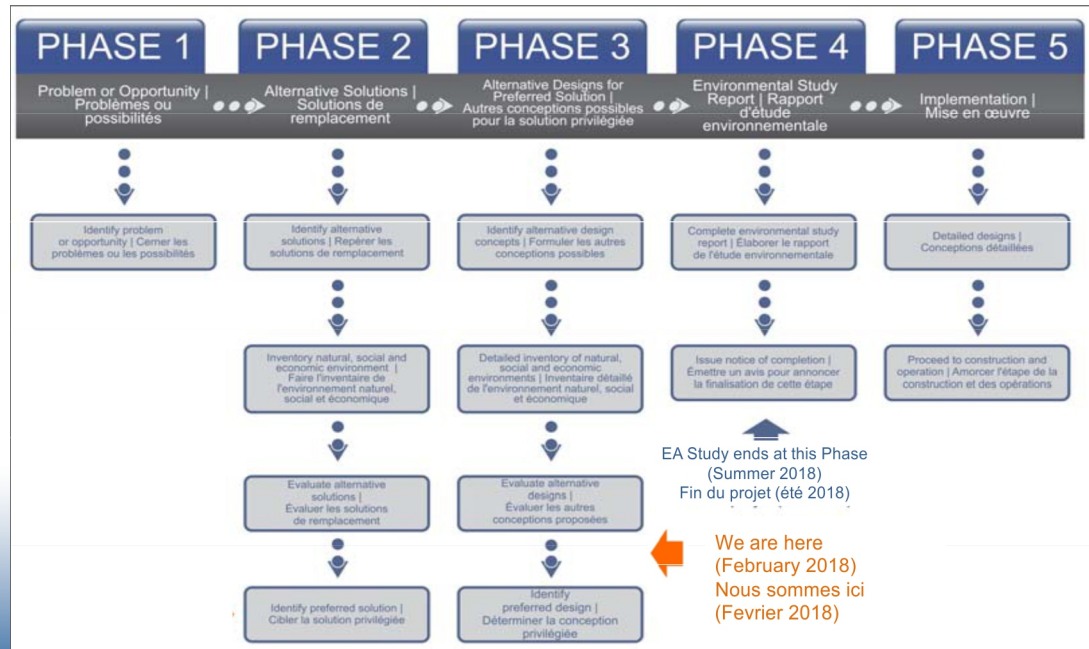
PHASE 1

Problem or Opportunity | Problèmes ou possibilités

Identify problem or opportunity | Cerner les problèmes ou les possibilités

PHASE 2

Alternative Solutions | Solutions de remplacement

Identify alternative solutions | Repérer les solutions de remplacement

Inventory natural, social and economic environment | Faire l'inventaire de l'environnement naturel, social et économique

Evaluate alternative solutions | Évaluer les solutions de remplacement

Identify preferred solution | Cibler la solution privilégiée

PHASE 3

Alternative Designs for Preferred Solution | Autres conceptions possibles pour la solution privilégiée

Identify alternative design concepts | Formuler les autres conceptions possibles

Detailed inventory of natural, social and economic environments | Inventaire détaillé de l'environnement naturel, social et économique

Evaluate alternative designs | Évaluer les autres conceptions proposées

Identify preferred design | Déterminer la conception privilégiée

PHASE 4

Environmental Study Report | Rapport d'étude environnementale

Complete environmental study report | Élaborer le rapport de l'étude environnementale

Issue notice of completion | Émettre un avis pour annoncer la finalisation de cette étape

EA Study ends at this Phase (Summer 2018)
Fin du projet (été 2018)

We are here (February 2018)
Nous sommes ici (Fevrier 2018)

PHASE 5

Implementation | Mise en œuvre

Detailed designs | Conceptions détaillées

Proceed to construction and operation | Amorcer l'étape de la construction et des opérations